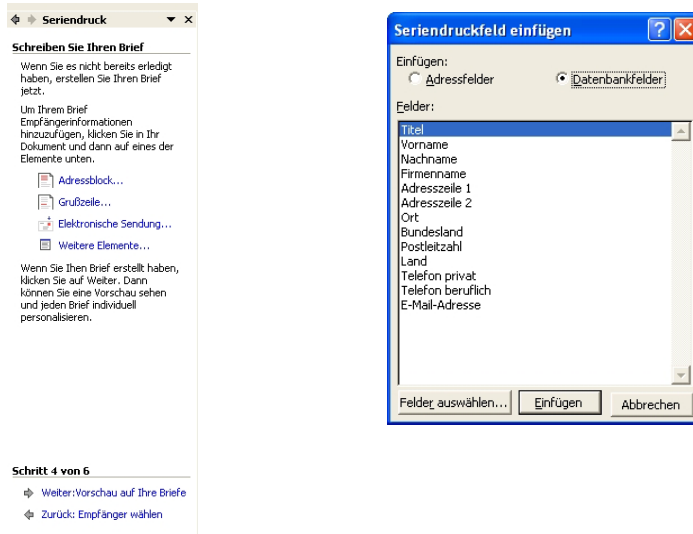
Seriendruck

Schreiben Sie Ihren Brief

Wenn Sie es nicht bereits erledigt haben, erstellen Sie Ihren Brief jetzt.

Um Ihrem Brief Empfängerinformationen hinzuzufügen, klicken Sie in Ihr Dokument und dann auf eines der Elemente unten.

Adressblock...

Grußzeile...

Elektronische Sendung...

Weitere Elemente...

Wenn Sie Ihen Brief erstellt haben, klicken Sie auf Weiter. Dann können Sie eine Vorschau sehen und jeden Brief individuell personalisieren.

Schritt 4 von 6

Weiter:Vorschau auf Ihre Briefe

Zurück: Empfänger wählen

Seriendruckfeld einfügen

Einfügen:

Adressfelder

Datenbankfelder

Felder:

Titel
Vorname
Nachname
Firmenname
Adresszeile 1
Adresszeile 2
Ort
Bundesland
Postleitzahl
Land
Telefon privat
Telefon beruflich
E-Mail-Adresse

Felder auswählen...

Einfügen

Abbrechen